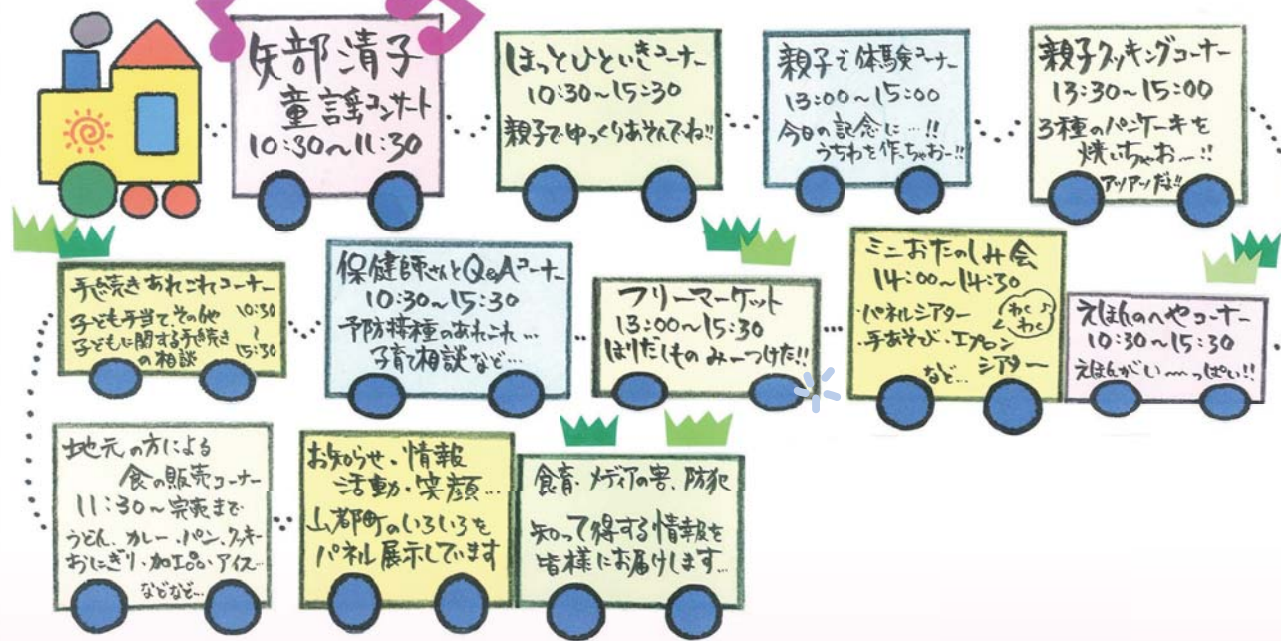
矢部清子
童謡コンサート
10:30~11:30

ほっとひといきコーナー
10:30~15:30
親子でゆっくりあそんでね!!

親子で体験コーナー
13:00~15:00
今日の記念に…!!
うちわを作っちゃおー!!

親子クッキングコーナー
13:30~15:00
3種のパンケーキを
焼いちゃお…!!
アツアツだ!!

手続きあれこれコーナー
子ども手当てその他
子どもに関する手続きの相談
10:30
~
15:30

保健師さんとQ&Aコーナー
10:30~15:30
予防接種のあれこれ…
子育て相談など…

フリーマーケット
13:00~15:30
ほりだしもの みーつけた!!

ミニおたのしみ会
14:00~14:30
・パネルシアター
・手あそび、エプロンシアター
など…
わくわく

えほんのへやコーナー
10:30~15:30
えほんがいーっぱい!!

地元の方による
食の販売コーナー
11:30~完売まで
うどん、カレー、パン、クッキー
おにぎり、加工品、アイス…
などなど…

お知らせ、情報
活動、笑顔…
山都町のいろいろを
パネル展示しています

食育、メディアの害、防犯
知って得する情報を
皆様にお届けします…